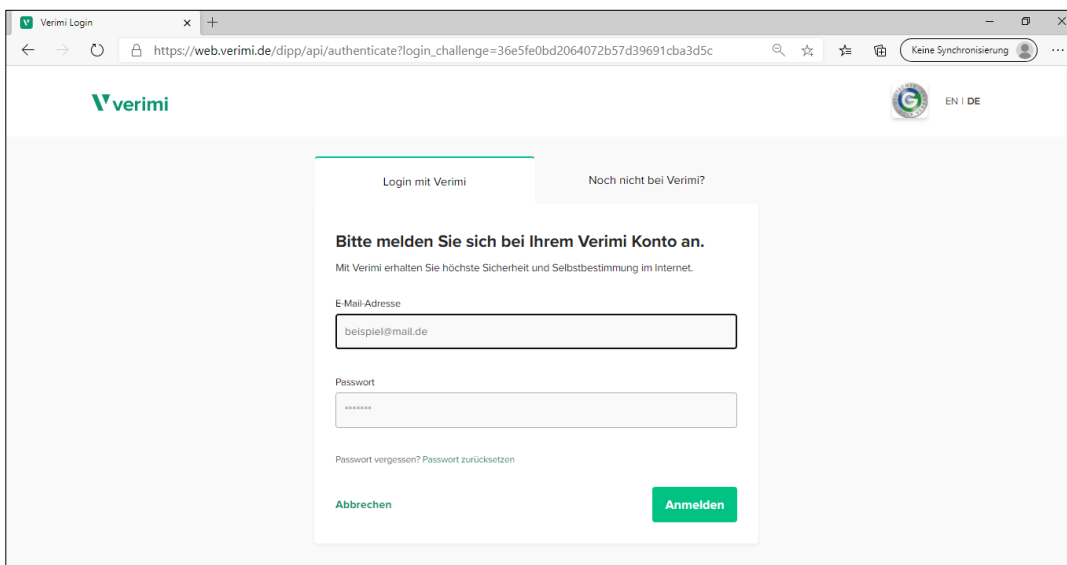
Verimi Login

https://web.verimi.de/dipp/api/authenticate?login_challenge=36e5fe0bd2064072b57d39691cba3d5c

Keine Synchronisierung

verimi

EN | DE

Login mit Verimi

Noch nicht bei Verimi?

Bitte melden Sie sich bei Ihrem Verimi Konto an.

Mit Verimi erhalten Sie höchste Sicherheit und Selbstbestimmung im Internet.

E-Mail-Adresse

beispiel@mail.de

Passwort

•••••••

Passwort vergessen? Passwort zurücksetzen

Abbrechen

Anmelden